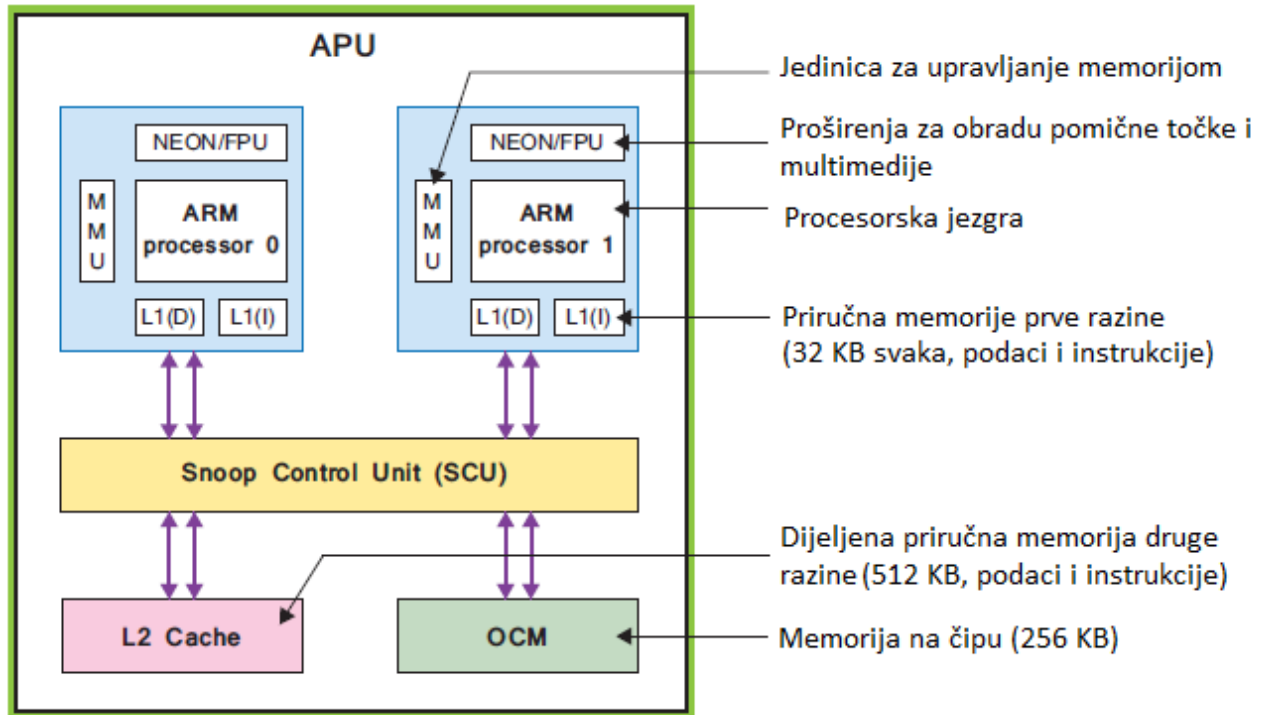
APU

NEON/FPU

MMU

ARM processor 0

L1(D) L1(I)

NEON/FPU

MMU

ARM processor 1

L1(D) L1(I)

Snoop Control Unit (SCU)

L2 Cache

OCM

Jedinica za upravljanje memorijom

Proširenja za obradu pomične točke i multimedije

Procesorska jezgra

Priručna memorije prve razine (32 KB svaka, podaci i instrukcije)

Dijeljena priručna memorija druge razine (512 KB, podaci i instrukcije)

Memorija na čipu (256 KB)